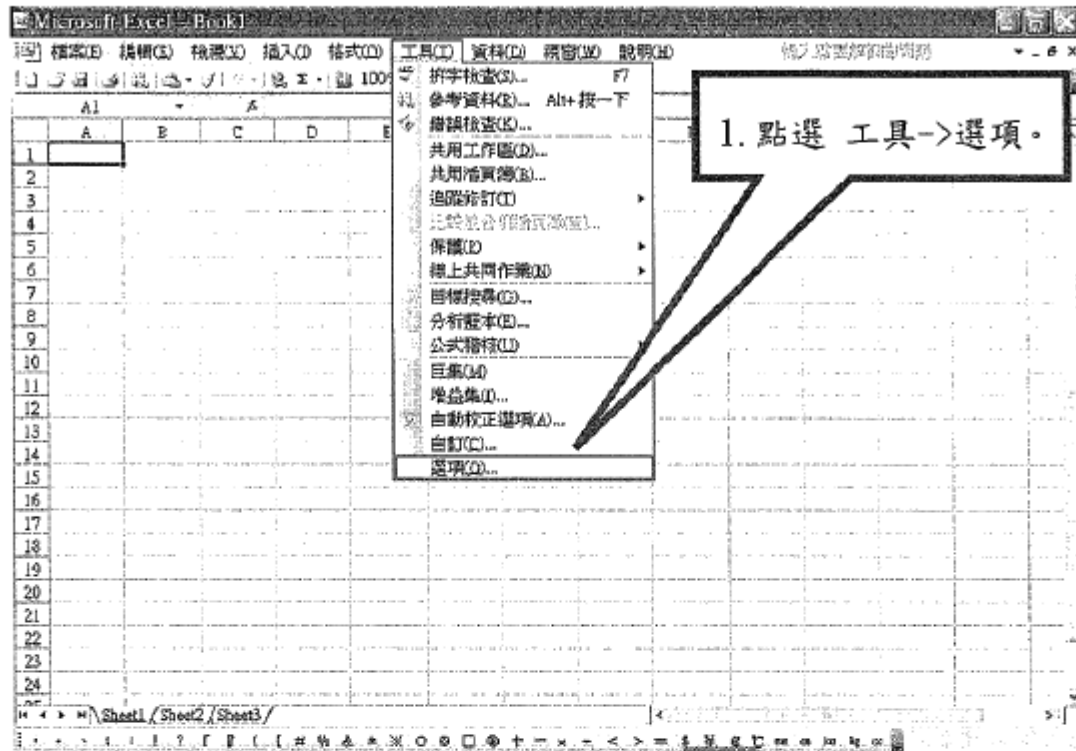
Microsoft Excel - Book1

檔案(F) 編輯(E) 檢視(V) 插入(I) 格式(O) 工具(T) 資料(D) 視窗(W) 說明(H)

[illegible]

A1 ƒx

A B C D E

1 2 3 4 5 6 7 8 9 10 11 12 13 14 15 16 17 18 19 20 21 22 23 24

拼字檢查(S)... F7
參考資料(R)... Alt+按一下
錯誤檢查(K)...
共用工作區(D)...
共用活頁簿(B)...
追蹤修訂(T)
比較並合併活頁簿(W)...
保護(P)
線上共同作業(N)
目標搜尋(G)...
分析藍本(E)...
公式稽核(U)
巨集(M)
增益集(I)...
自動校正選項(A)...
自訂(C)...
選項(O)...

1. 點選 工具->選項。

Sheet1 / Sheet2 / Sheet3 /

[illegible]